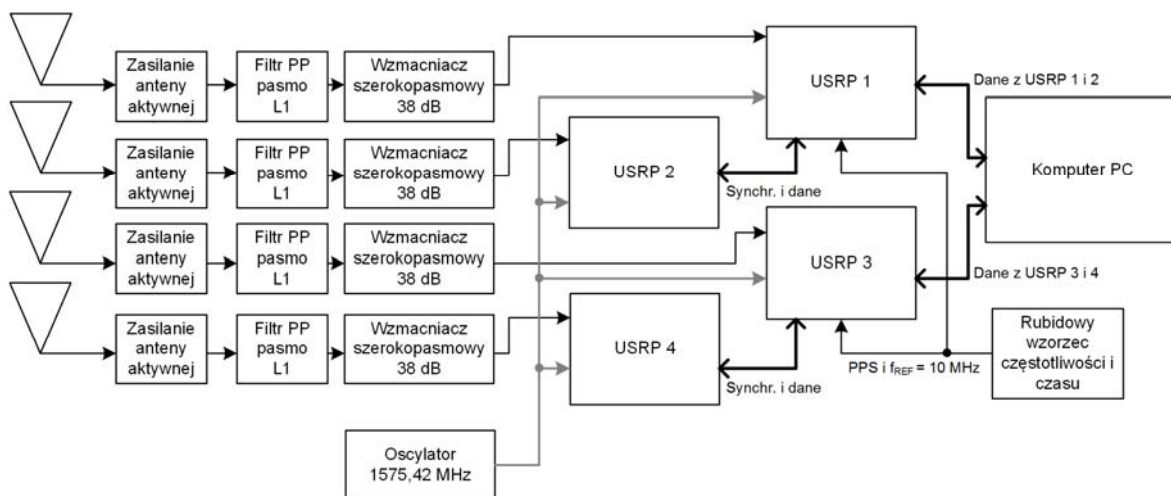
Zasilanie anteny aktywnej

Filtr PP pasmo L1

Wzmacniacz szerokopasmowy 38 dB

Zasilanie anteny aktywnej

Filtr PP pasmo L1

Wzmacniacz szerokopasmowy 38 dB

Zasilanie anteny aktywnej

Filtr PP pasmo L1

Wzmacniacz szerokopasmowy 38 dB

Zasilanie anteny aktywnej

Filtr PP pasmo L1

Wzmacniacz szerokopasmowy 38 dB

USRP 1

Dane z USRP 1 i 2

USRP 2

Synchr. i dane

Komputer PC

USRP 3

Dane z USRP 3 i 4

USRP 4

Synchr. i dane

PPS i $f_{REF}$ = 10 MHz

Rubidowy wzorzec częstotliwości i czasu

Oscylator 1575,42 MHz